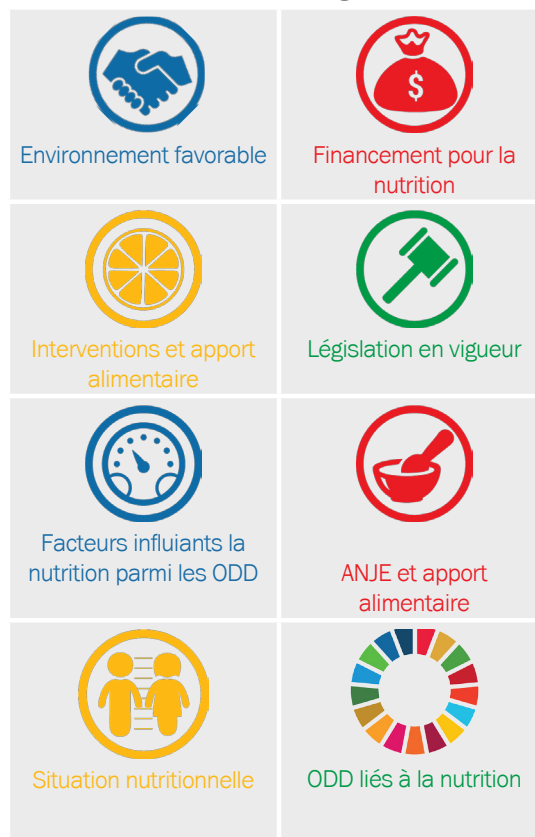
Environnement favorable

Financement pour la nutrition

$

Interventions et apport alimentaire

Législation en vigueur

Facteurs influiants la nutrition parmi les ODD

ANJE et apport alimentaire

Situation nutritionnelle

ODD liés à la nutrition